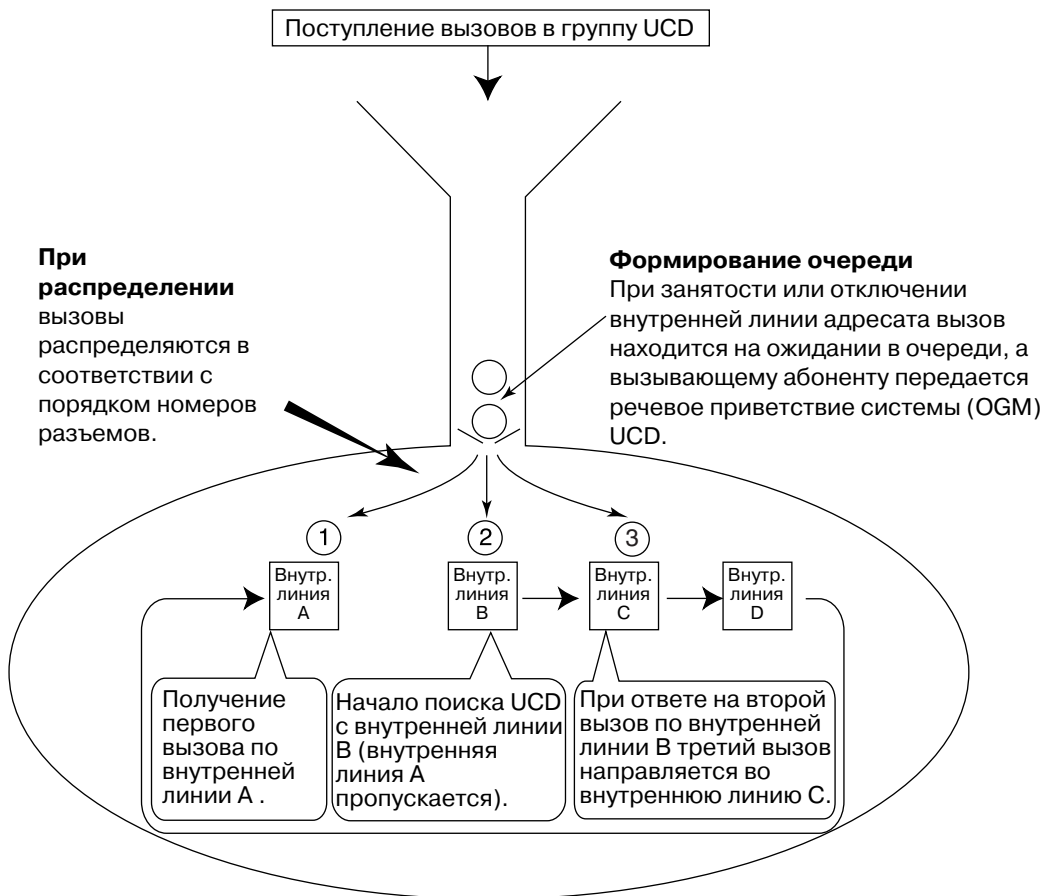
Поступление вызовов в группу UCD

**При распределении** вызовы распределяются в соответствии с порядком номеров разъемов.

**Формирование очереди**
При занятости или отключении внутренней линии адресата вызов находится на ожидании в очереди, а вызывающему абоненту передается речевое приветствие системы (OGM) UCD.

1
2
3

Внутр. линия A

Внутр. линия B

Внутр. линия C

Внутр. линия D

Получение первого вызова по внутренней линии A .

Начало поиска UCD с внутренней линии B (внутренняя линия A пропускается).

При ответе на второй вызов по внутренней линии B третий вызов направляется во внутреннюю линию C.